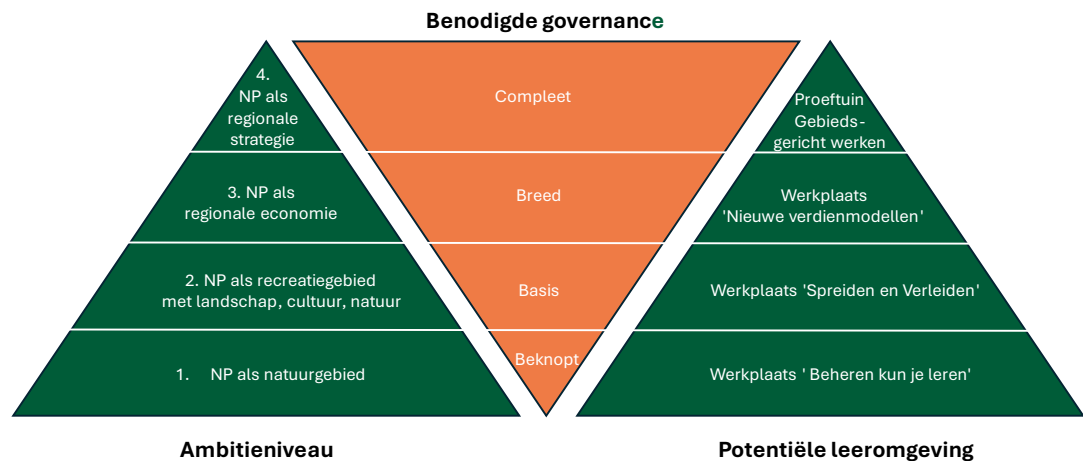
Benodigde governance

4. NP als regionale strategie

3. NP als regionale economie

2. NP als recreatiegebied met landschap, cultuur, natuur

1. NP als natuurgebied

Compleet

Breed

Basis

Beknopt

Proeftuin Gebiedsgericht werken

Werkplaats 'Nieuwe verdienmodellen'

Werkplaats 'Spreiden en Verleiden'

Werkplaats ' Beheren kun je leren'

Ambitieniveau

Potentiële leeromgeving